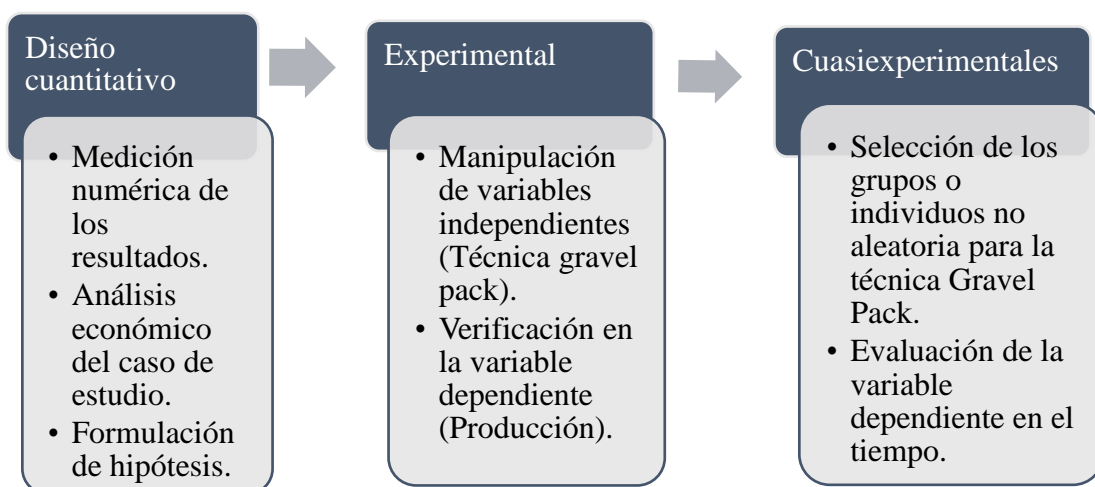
Diseño cuantitativo

• Medición numérica de los resultados.
• Análisis económico del caso de estudio.
• Formulación de hipótesis.

Experimental

• Manipulación de variables independientes (Técnica gravel pack).
• Verificación en la variable dependiente (Producción).

Cuasiexperimentales

• Selección de los grupos o individuos no aleatoria para la técnica Gravel Pack.
• Evaluación de la variable dependiente en el tiempo.